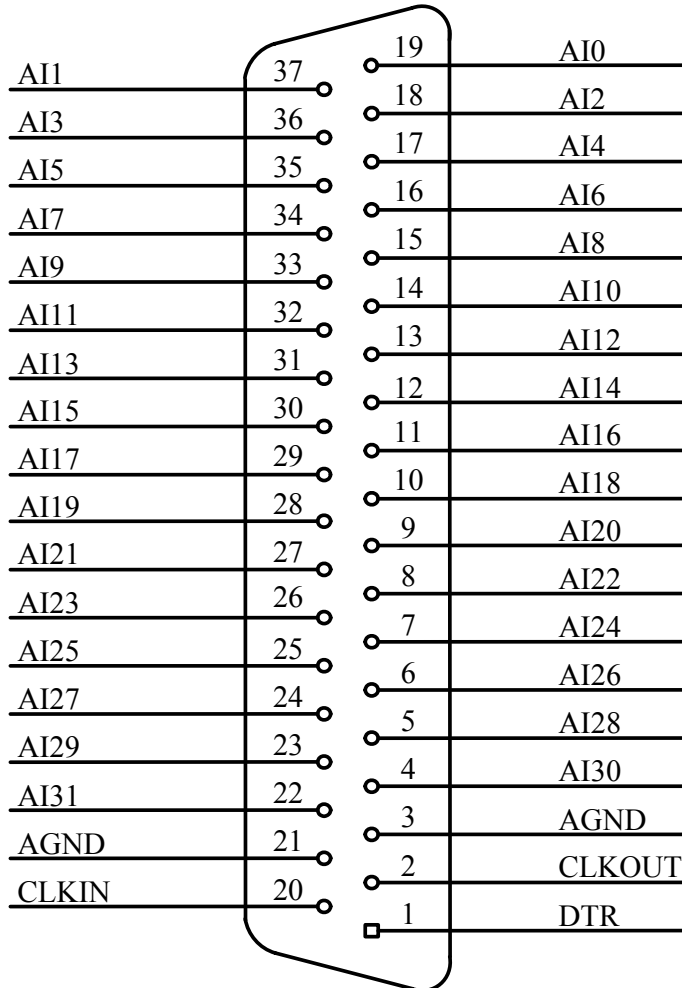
AI1 37
AI3 36
AI5 35
AI7 34
AI9 33
AI11 32
AI13 31
AI15 30
AI17 29
AI19 28
AI21 27
AI23 26
AI25 25
AI27 24
AI29 23
AI31 22
AGND 21
CLKIN 20

19 AI0
18 AI2
17 AI4
16 AI6
15 AI8
14 AI10
13 AI12
12 AI14
11 AI16
10 AI18
9 AI20
8 AI22
7 AI24
6 AI26
5 AI28
4 AI30
3 AGND
2 CLKOUT
1 DTR